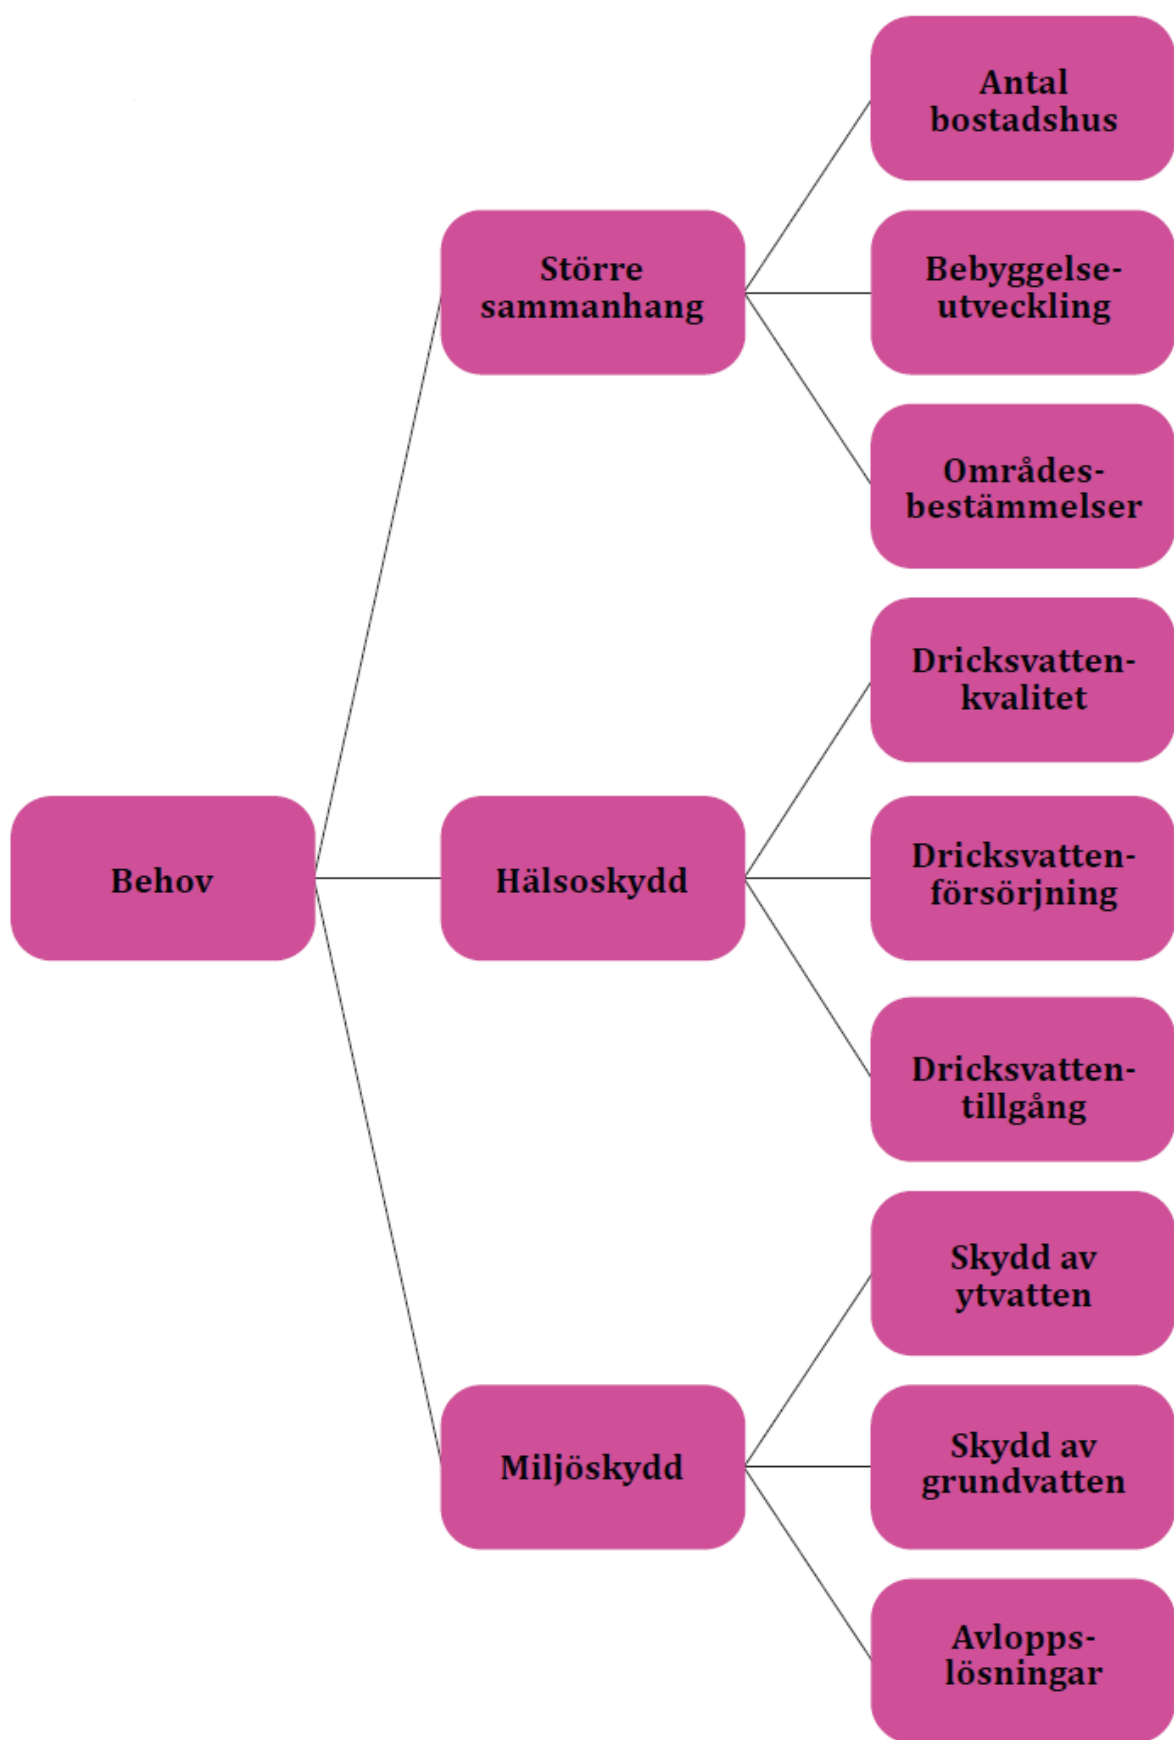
Behov

Större sammanhang

Antal bostadshus

Bebyggelse-utveckling

Områdes-bestämmelser

Hälsoskydd

Dricksvatten-kvalitet

Dricksvatten-försörjning

Dricksvatten-tillgång

Miljöskydd

Skydd av ytvatten

Skydd av grundvatten

Avlopps-lösningar